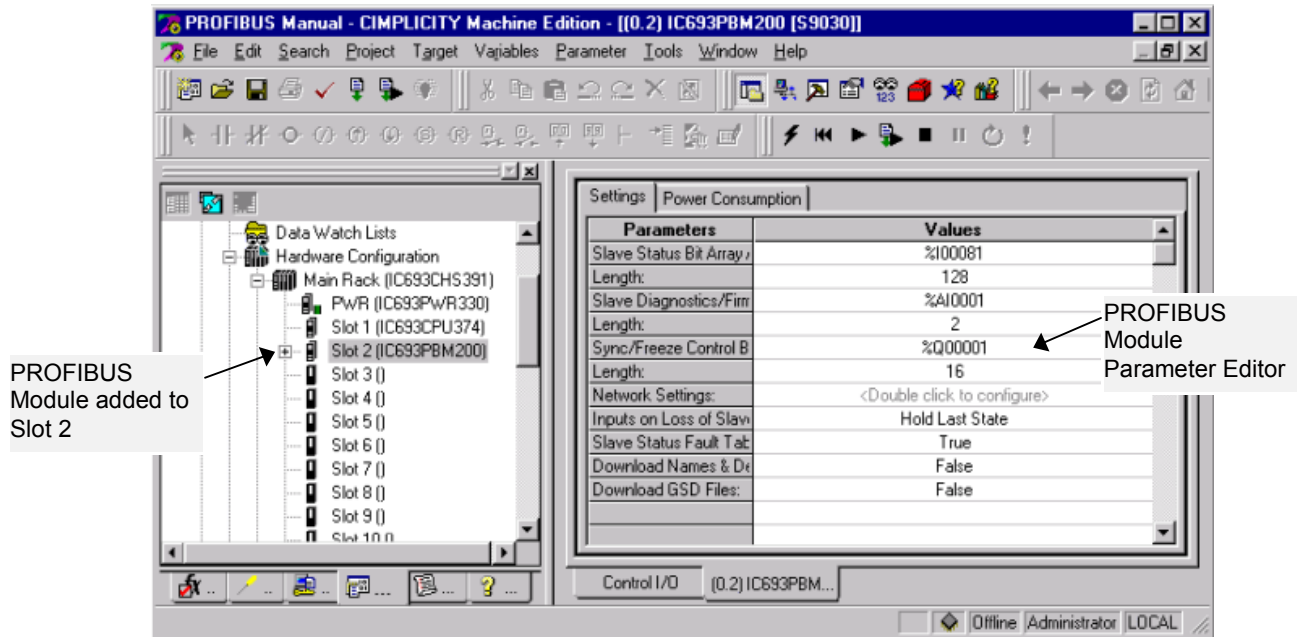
PROFIBUS Manual - CIMPLICITY Machine Edition - [(0.2) IC693PBM200 [S9030]]

File Edit Search Project Target Variables Parameter Tools Window Help

Data Watch Lists
Hardware Configuration
Main Rack (IC693CHS391)
PWR (IC693PWR330)
Slot 1 (IC693CPU374)
Slot 2 (IC693PBM200)
Slot 3 ()
Slot 4 ()
Slot 5 ()
Slot 6 ()
Slot 7 ()
Slot 8 ()
Slot 9 ()
Slot 10 ()

PROFIBUS Module added to Slot 2

Settings | Power Consumption

| Parameters | Values |
|---|---|
| Slave Status Bit Array A | %I00081 |
| Length: | 128 |
| Slave Diagnostics/Firm | %AI0001 |
| Length: | 2 |
| Sync/Freeze Control B | %Q00001 |
| Length: | 16 |
| Network Settings: | <Double click to configure> |
| Inputs on Loss of Slav | Hold Last State |
| Slave Status Fault Tab | True |
| Download Names & De | False |
| Download GSD Files: | False |

PROFIBUS Module Parameter Editor

Control I/O | (0.2) IC693PBM...

Offline Administrator LOCAL